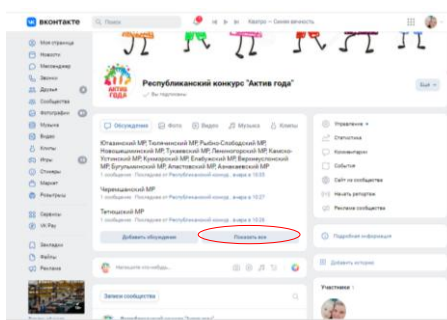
вконтакте

Поиск

Кватро — Синяя вечность

Моя страница
Новости
Мессенджер
Звонки
Друзья
Сообщества
Фотографии
Музыка
Видео
Клипы
Игры
Стикеры
Маркет
Реклама

Сервисы
VK Pay

Закладки
Файлы
Реклама

АКТИВ ГОДА

Республиканский конкурс "Актив года"

Вы подписаны

Обсуждения
Фото
Видео
Музыка
Клипы

Ютазинский МР, Тюлячинский МР, Рыбно-Слободский МР, Новошешминский МР, Тукаевский МР, Лениногорский МР, Камско-Устьинский МР, Кукморский МР, Елабужский МР, Верхнеуслонский МР, Бугульминский МР, Апастовский МР, Азнакаевский МР
1 сообщение · Последнее от Республиканский конкурс, вчера в 10:25

Черемшанский МР
1 сообщение · Последнее от Республиканский конкурс, вчера в 10:25

Тетюшский МР
1 сообщение · Последнее от Республиканский конкурс, вчера в 10:24

Добавить обсуждение
Показать все

Напишите что-нибудь...

Записи сообщества

Управление
Статистика
Комментарии
События
Сайт из сообщества
Начать репортаж
Реклама сообщества

Подробная информация

Добавить историю

Участники